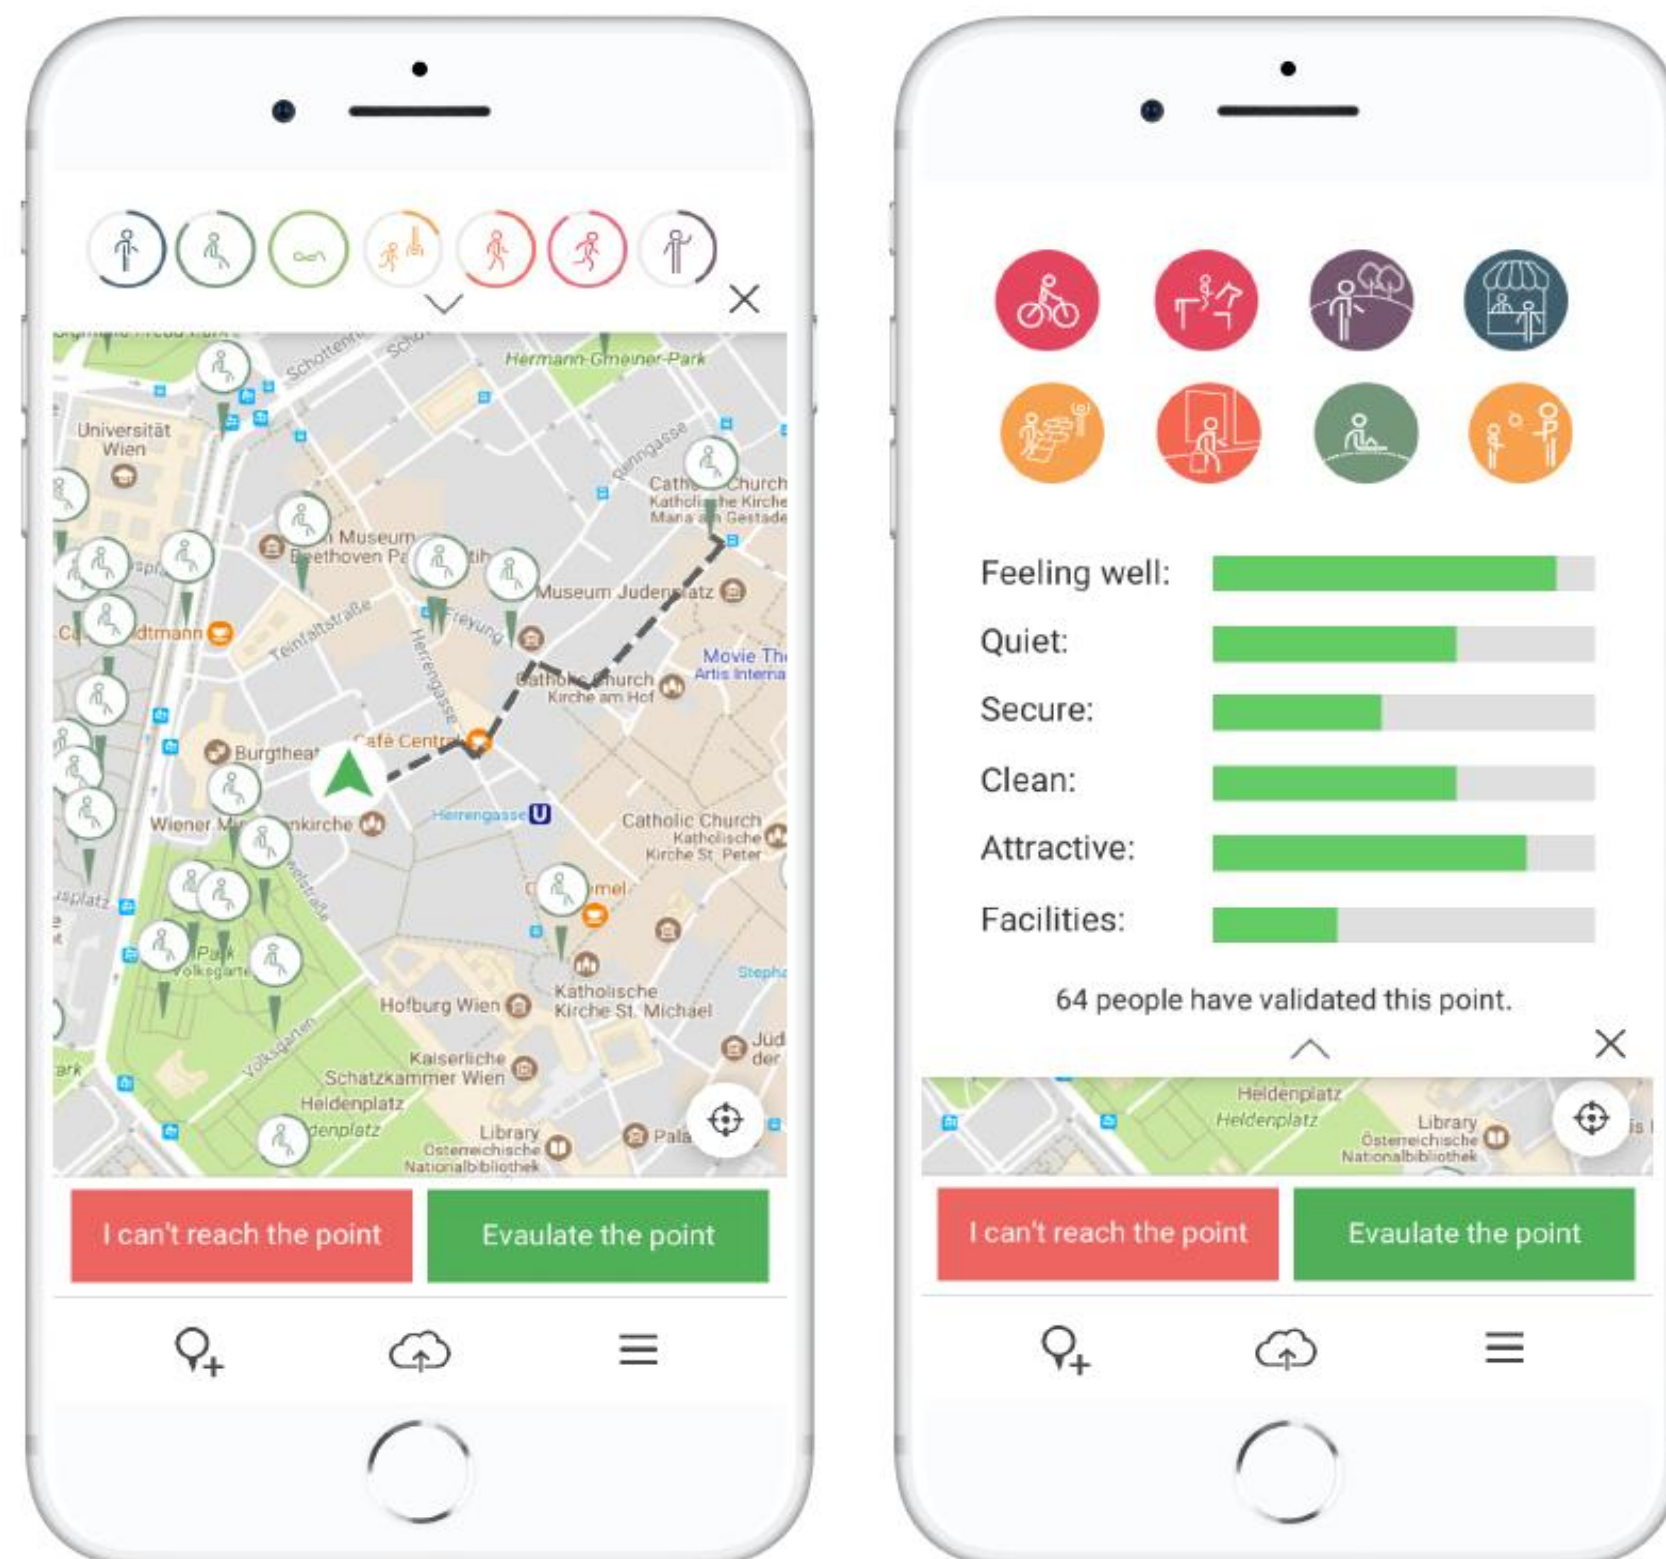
Hermann-Gmeiner-Park
Universität Wien
Catholic Church
Katholische Kirche Maria am Gestade
Museum
Beethoven Pa
Museum Judenplatz
Teinfaltstraße
Freyung
Herrengasse
dtmann
Movie The
Artis Interna
Catholic Church
Kirche am Hof
Burgtheat
Café Central
Herrengasse U
Wiener M nkirche
Catholic Church
Katholische Kirche St. Peter
Park
Volksgarten
Hofburg Wien
Katholische Kirche St. Michael
Kaiserliche Schatzkammer Wien
Heldenplatz
Heldenplatz
Library
Österreichische Nationalbibliothek
Pala

I can't reach the point
Evaulate the point

Feeling well:
Quiet:
Secure:
Clean:
Attractive:
Facilities:

64 people have validated this point.

Heldenplatz
Heldenplatz
Library
Österreichische Nationalbibliothek

I can't reach the point
Evaulate the point